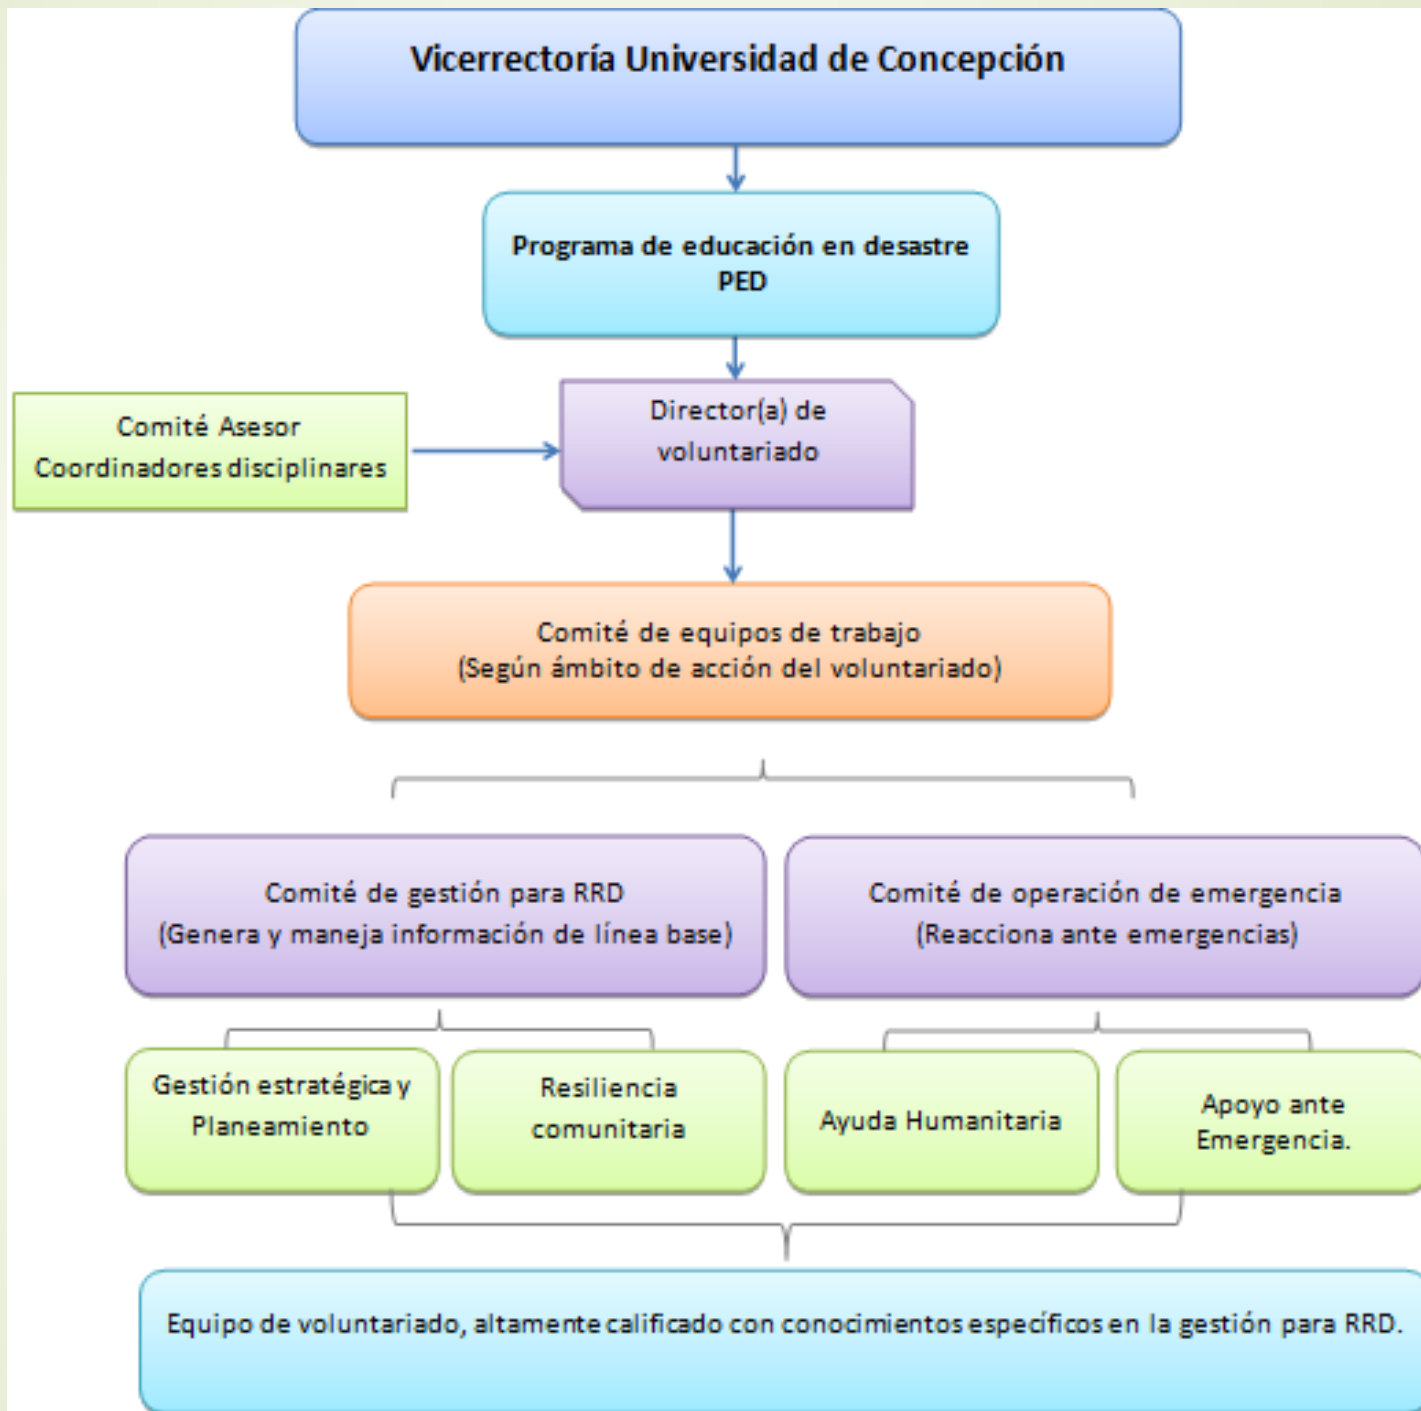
Vicerrectoría Universidad de Concepción

Programa de educación en desastre PED

Comité Asesor
Coordinadores disciplinares

Director(a) de voluntariado

Comité de equipos de trabajo
(Según ámbito de acción del voluntariado)

Comité de gestión para RRD
(Genera y maneja información de línea base)

Comité de operación de emergencia
(Reacciona ante emergencias)

Gestión estratégica y Planeamiento

Resiliencia comunitaria

Ayuda Humanitaria

Apoyo ante Emergencia.

Equipo de voluntariado, altamente calificado con conocimientos específicos en la gestión para RRD.